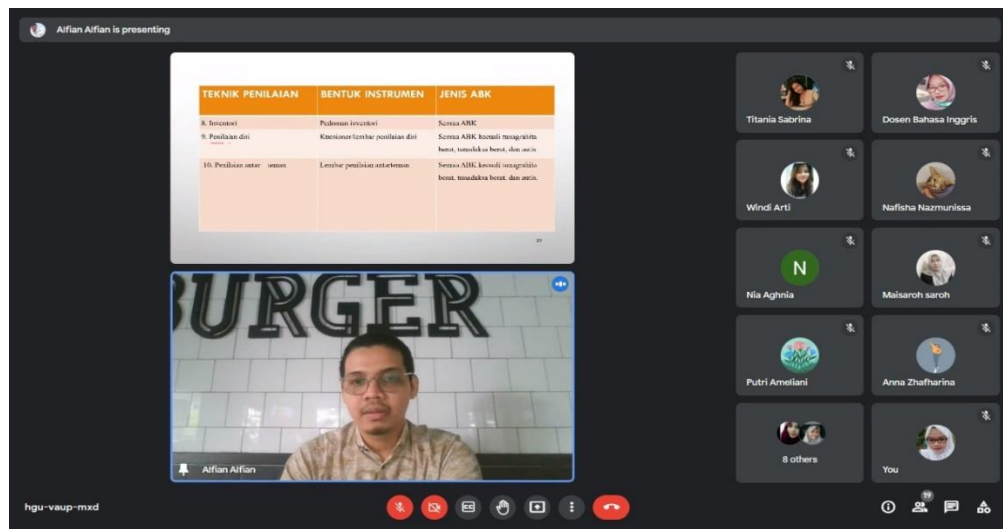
Alfian Alfian is presenting

| TEKNIK PENILAIAN | BENTUK INSTRUMEN | JENIS ABK |
|---|---|---|
| 8. Inventori | Pedoman inventori | Semua ABK |
| 9. Penilaian diri | Kuesioner/lembar penilaian diri | Semua ABK kecuali tunagrahita berat, tunadaksa berat, dan autis. |
| 10. Penilaian antar teman | Lembar penilaian antarteman | Semua ABK kecuali tunagrahita berat, tunadaksa berat, dan autis. |

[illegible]

URGER

Alfian Alfian

Titania Sabrina
Dosen Bahasa Inggris
Windi Arti
Nafisha Nazmunissa
N
Nia Aghnia
Maisaroh saroh
Putri Ameliani
Anna Zhafharina
8 others
You

hgu-vaup-mxd

19